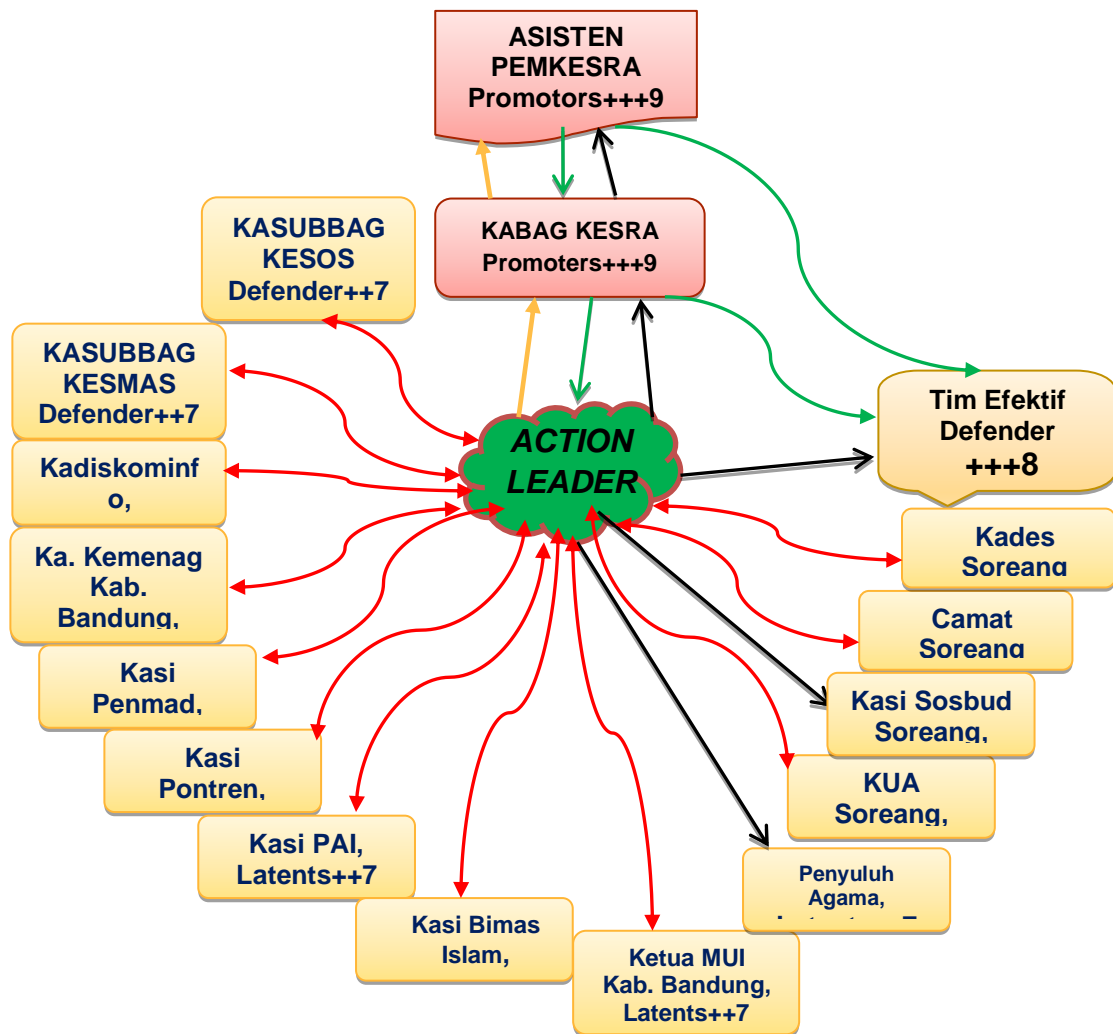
ASISTEN PEMKESRA Promotors+++9

KABAG KESRA Promoters+++9

KASUBBAG KESOS Defender++7

KASUBBAG KESMAS Defender++7

Kadiskominf o,

Ka. Kemenag Kab. Bandung,

Kasi Penmad,

Kasi Pontren,

Kasi PAI, Latents++7

Kasi Bimas Islam,

Ketua MUI Kab. Bandung, Latents++7

ACTION LEADER

Tim Efektif Defender +++8

Kades Soreang

Camat Soreang

Kasi Sosbud Soreang,

KUA Soreang,

Penyuluh Agama, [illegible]